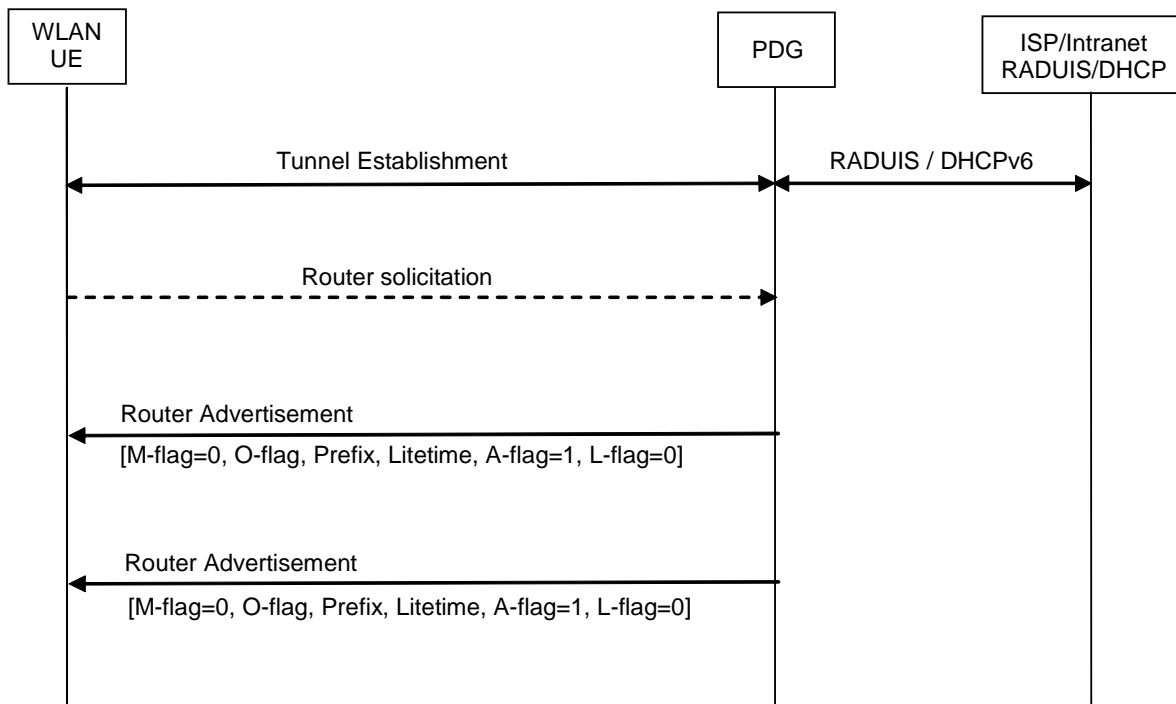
WLAN UE

PDG

ISP/Intranet RADUIS/DHCP

Tunnel Establishment

RADUIS / DHCPv6

Router solicitation

Router Advertisement

[M-flag=0, O-flag, Prefix, Litetime, A-flag=1, L-flag=0]

Router Advertisement

[M-flag=0, O-flag, Prefix, Litetime, A-flag=1, L-flag=0]